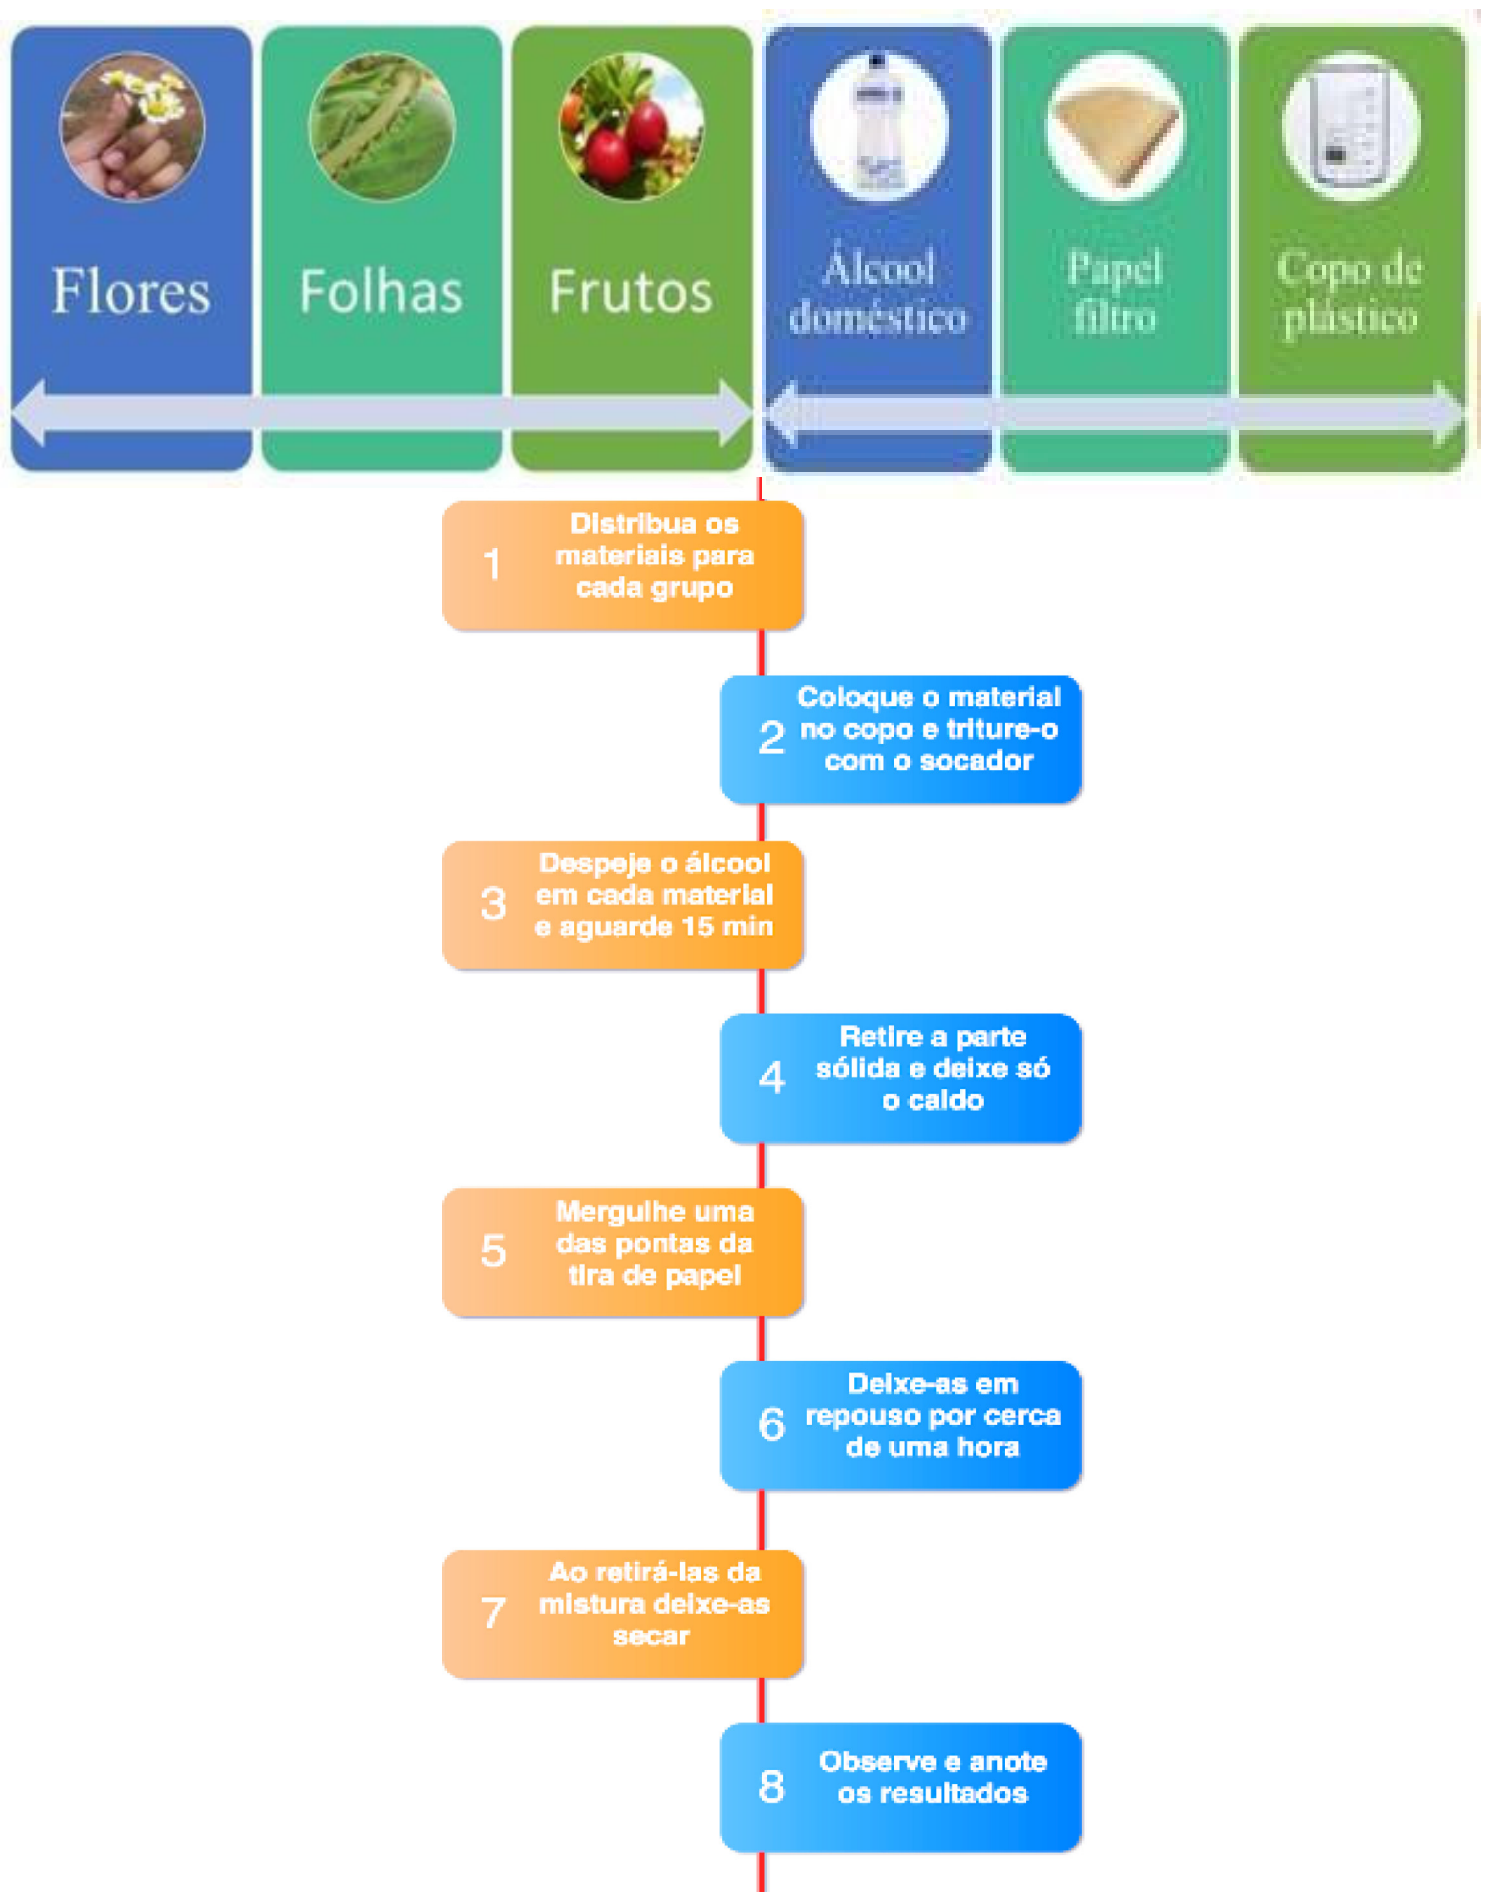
Flores

Folhas

Frutos

Álcool doméstico

Papel filtro

Copo de plástico

1 Distribua os materiais para cada grupo

2 Coloque o material no copo e triture-o com o socador

3 Despeje o álcool em cada material e aguarde 15 min

4 Retire a parte sólida e deixe só o caldo

5 Mergulhe uma das pontas da tira de papel

6 Deixe-as em repouso por cerca de uma hora

7 Ao retirá-las da mistura deixe-as secar

8 Observe e anote os resultados